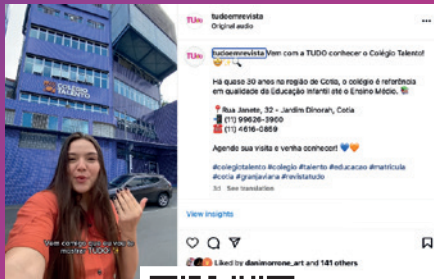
COLÉGIO TALENTO

Vem comigo que eu vou te mostrar TUDO

tudoemrevista
Original audio

tudoemrevista Vem com a TUDO conhecer o Colégio Talento!

Há quase 30 anos na região de Cotia, o colégio é referência em qualidade da Educação Infantil até o Ensino Médio.

📍 Rua Janete, 32 - Jardim Dinorah, Cotia
📞 (11) 99626-3900
☎️ (11) 4616-0859

Agende sua visita e venha conhecer! 💙🧡

#colegiotalento #colegio #talento #educacao #matricula #cotia #granjaviana #revistatudo

3d See translation

View insights

Liked by danimorrone_art and 141 others